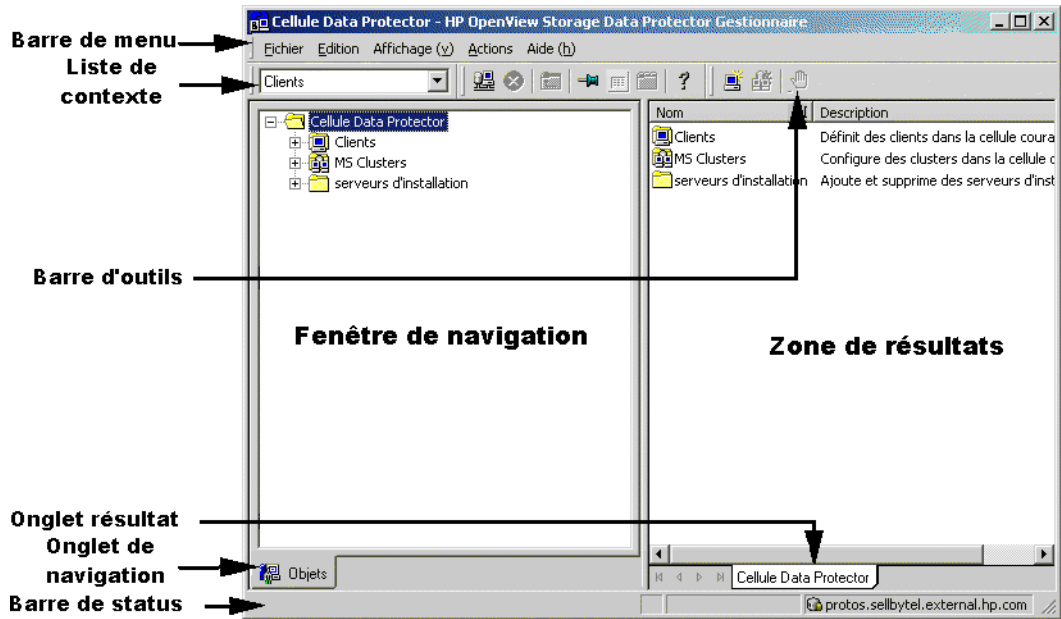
Cellule Data Protector - HP OpenView Storage Data Protector Gestionnaire

Barre de menu
Fichier Edition Affichage (v) Actions Aide (h)

Liste de contexte
Clients

Cellule Data Protector
Clients
MS Clusters
serveurs d'installation

| Nom | Description |
|---|---|
| Clients | Définit des clients dans la cellule coura |
| MS Clusters | Configure des clusters dans la cellule c |
| serveurs d'installation | Ajoute et supprime des serveurs d'inst |

Barre d'outils

Fenêtre de navigation

Zone de résultats

Onglet résultat
Onglet de navigation
Objets
Cellule Data Protector

Barre de status
protos.sellbytel.external.hp.com